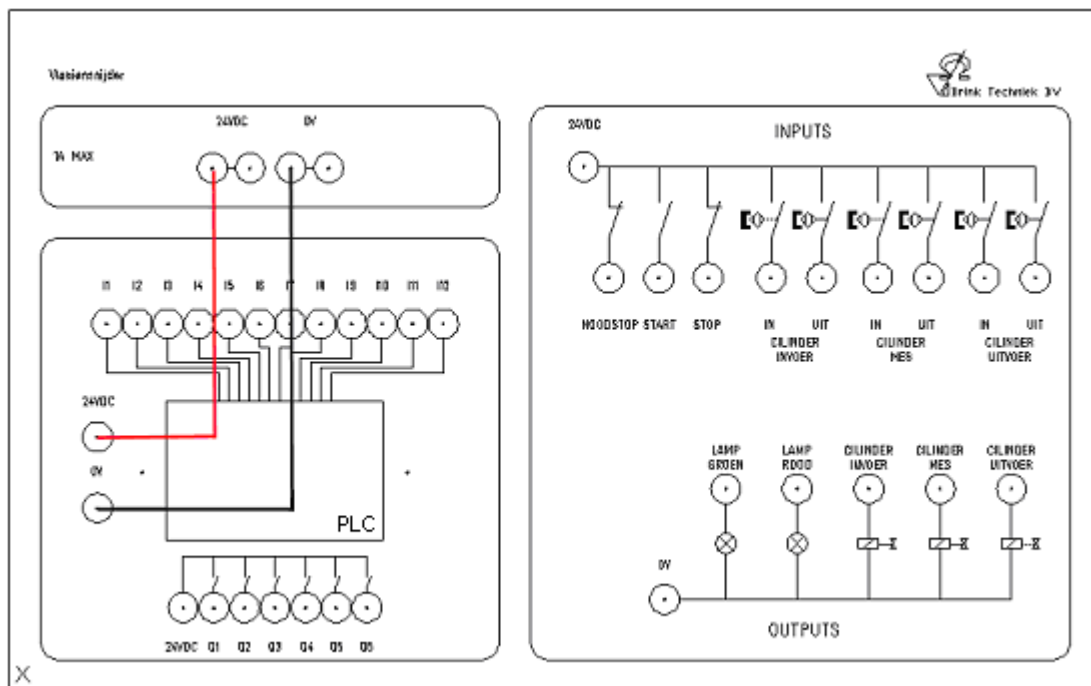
Vlasiersnijder

Brink Techniek BV

24VDC 0V

1A MAX

I1 I2 I3 I4 I5 I6 I7 I8 I9 I10 I11 I12

24VDC

0V

PLC

24VDC Q1 Q2 Q3 Q4 Q5 Q6

24VDC

INPUTS

NOODSTOP START STOP

IN UIT CILINDER INVOER

IN UIT CILINDER MES

IN UIT CILINDER UITVOER

LAMP GROEN

LAMP ROOD

CILINDER INVOER

CILINDER MES

CILINDER UITVOER

0V

OUTPUTS